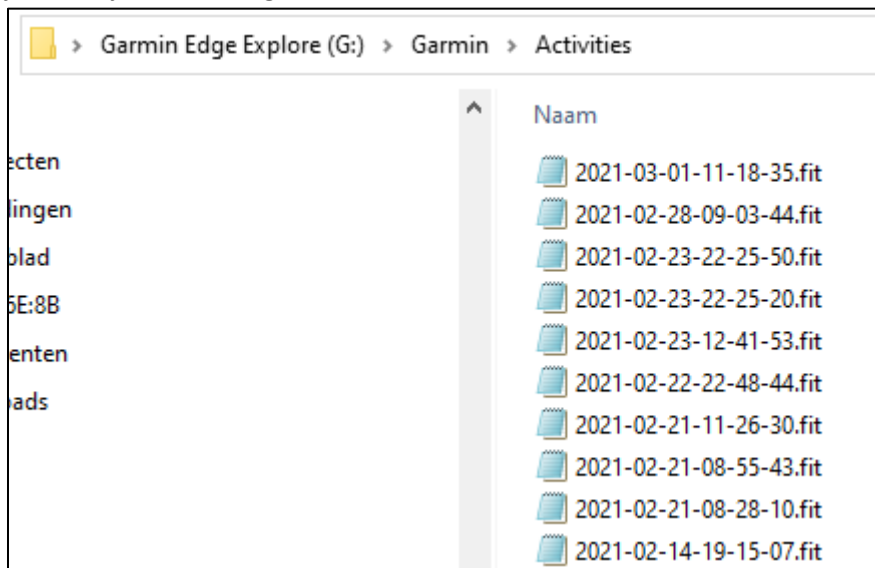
> Garmin Edge Explore (G:) > Garmin > Activities

ecten
lingen
blad
5E:8B
enten
ads

Naam

2021-03-01-11-18-35.fit
2021-02-28-09-03-44.fit
2021-02-23-22-25-50.fit
2021-02-23-22-25-20.fit
2021-02-23-12-41-53.fit
2021-02-22-22-48-44.fit
2021-02-21-11-26-30.fit
2021-02-21-08-55-43.fit
2021-02-21-08-28-10.fit
2021-02-14-19-15-07.fit